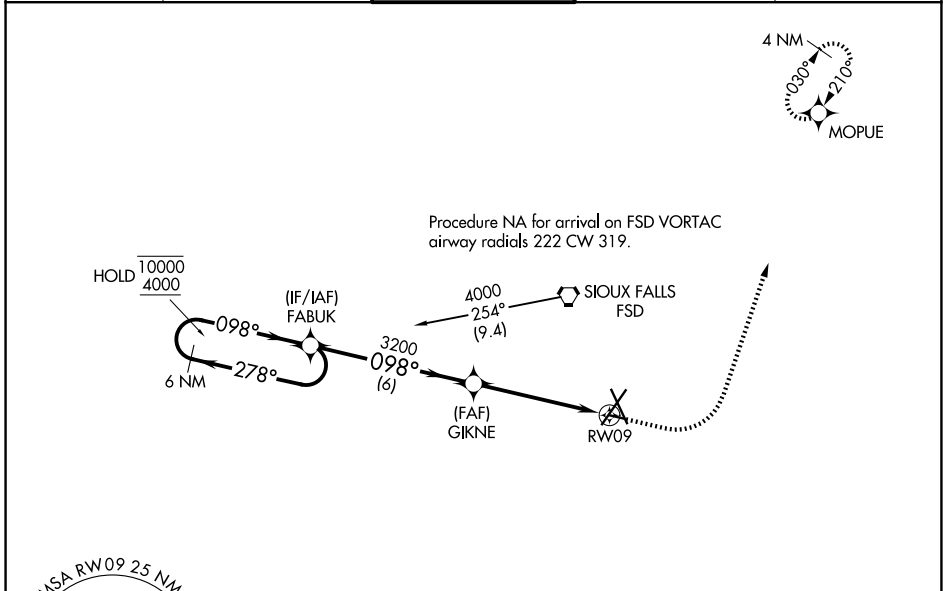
4 NM
030°
210°
MOPUE

Procedure NA for arrival on FSD VORTAC airway radials 222 CW 319.

HOLD $\frac{\overline{10000}}{\underline{4000}}$
098°
278°
6 NM
(IF/IAF)
FABUK
4000
254°
(9.4)
SIOUX FALLS
FSD
3200
098°
(6)
(FAF)
GIKNE
RW09

MSA RW09 25 NM